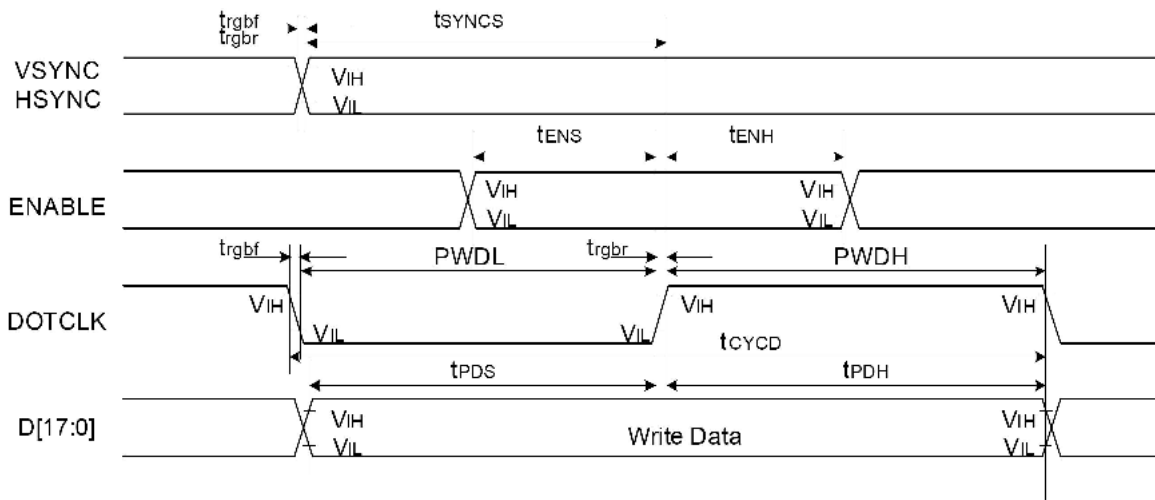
$t_{rgbf}$
$t_{rgbr}$
$t_{SYNCS}$

VSYNC
HSYNC
$V_{IH}$
$V_{IL}$

$t_{ENS}$
$t_{ENH}$

ENABLE
$V_{IH}$
$V_{IL}$
$V_{IH}$
$V_{IL}$

$t_{rgbf}$
PWDL
$t_{rgbr}$
PWDH

DOTCLK
$V_{IH}$
$V_{IL}$
$V_{IL}$
$V_{IH}$
$t_{CYCD}$
$V_{IH}$

$t_{PDS}$
$t_{PDH}$

D[17:0]
$V_{IH}$
$V_{IL}$
Write Data
$V_{IH}$
$V_{IL}$